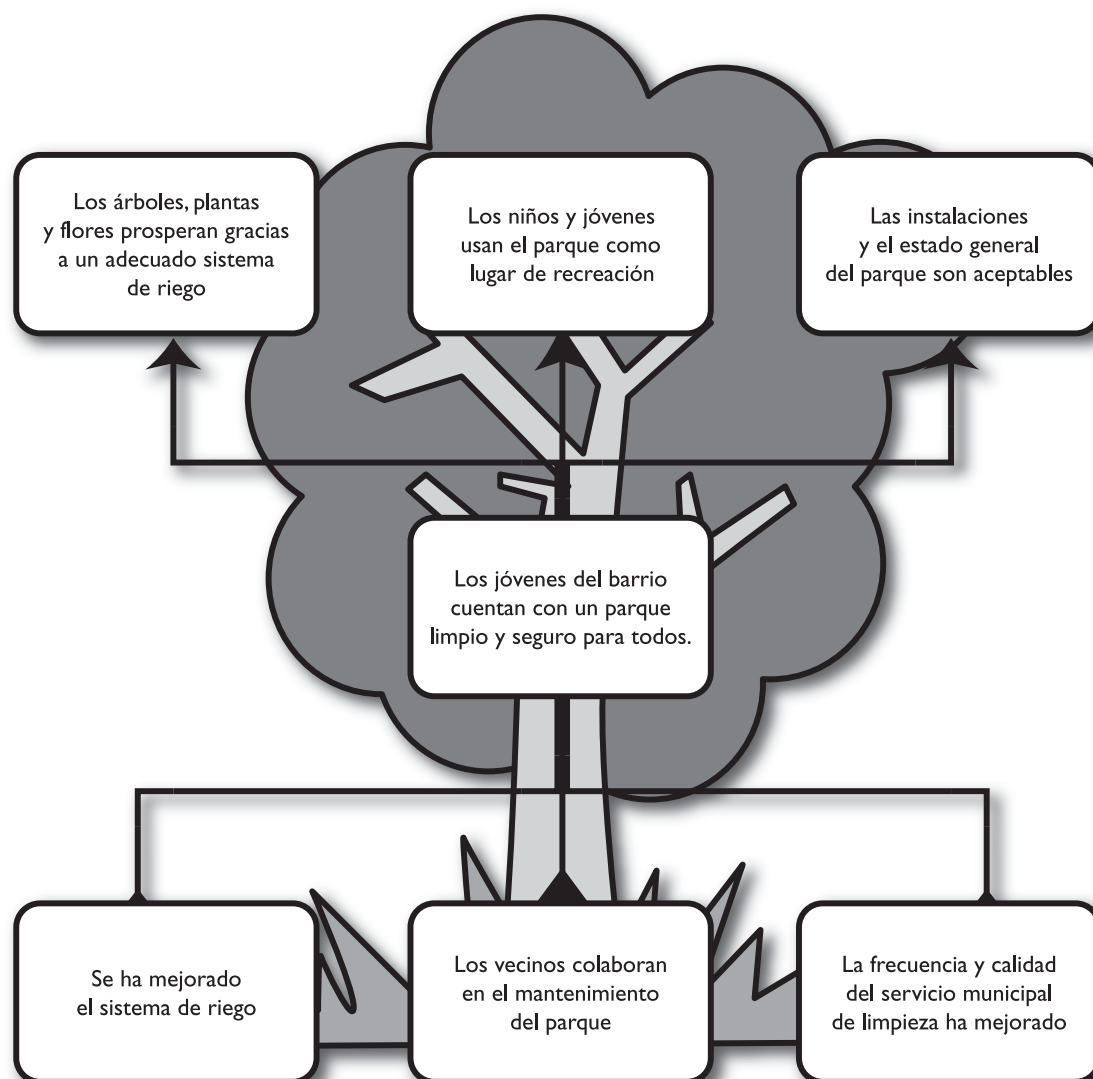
Los árboles, plantas y flores prosperan gracias a un adecuado sistema de riego

Los niños y jóvenes usan el parque como lugar de recreación

Las instalaciones y el estado general del parque son aceptables

Los jóvenes del barrio cuentan con un parque limpio y seguro para todos.

Se ha mejorado el sistema de riego

Los vecinos colaboran en el mantenimiento del parque

La frecuencia y calidad del servicio municipal de limpieza ha mejorado